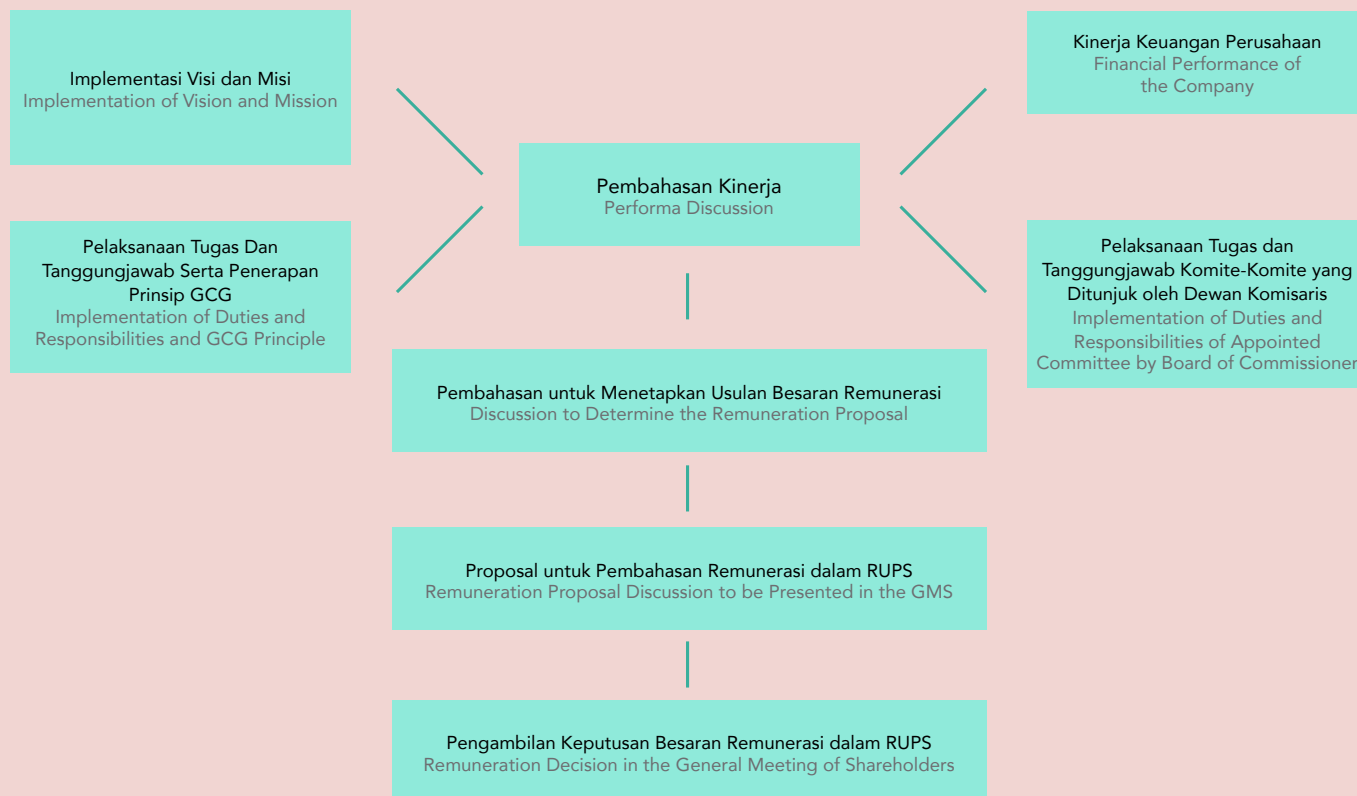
Implementasi Visi dan Misi
Implementation of Vision and Mission

Kinerja Keuangan Perusahaan
Financial Performance of the Company

Pembahasan Kinerja
Performa Discussion

Pelaksanaan Tugas Dan Tanggungjawab Serta Penerapan Prinsip GCG
Implementation of Duties and Responsibilities and GCG Principle

Pelaksanaan Tugas dan Tanggungjawab Komite-Komite yang Ditunjuk oleh Dewan Komisaris
Implementation of Duties and Responsibilities of Appointed Committee by Board of Commissioner

Pembahasan untuk Menetapkan Usulan Besaran Remunerasi
Discussion to Determine the Remuneration Proposal

Proposal untuk Pembahasan Remunerasi dalam RUPS
Remuneration Proposal Discussion to be Presented in the GMS

Pengambilan Keputusan Besaran Remunerasi dalam RUPS
Remuneration Decision in the General Meeting of Shareholders